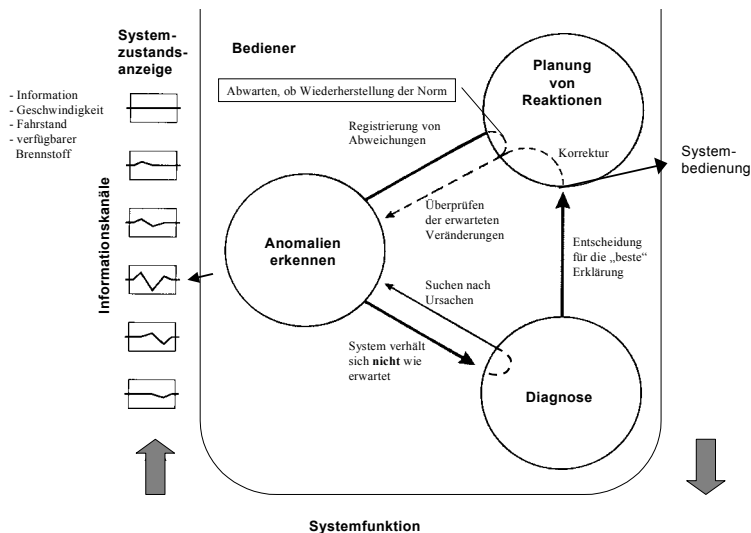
Systemzustandsanzeige

- Information
- Geschwindigkeit
- Fahrstand
- verfügbarer Brennstoff

Informationskanäle

Bediener

Abwarten, ob Wiederherstellung der Norm

Planung von Reaktionen

Registrierung von Abweichungen

Korrektur

Systembedienung

Überprüfen der erwarteten Veränderungen

Anomalien erkennen

Entscheidung für die „beste“ Erklärung

Suchen nach Ursachen

System verhält sich **nicht** wie erwartet

Diagnose

Systemfunktion